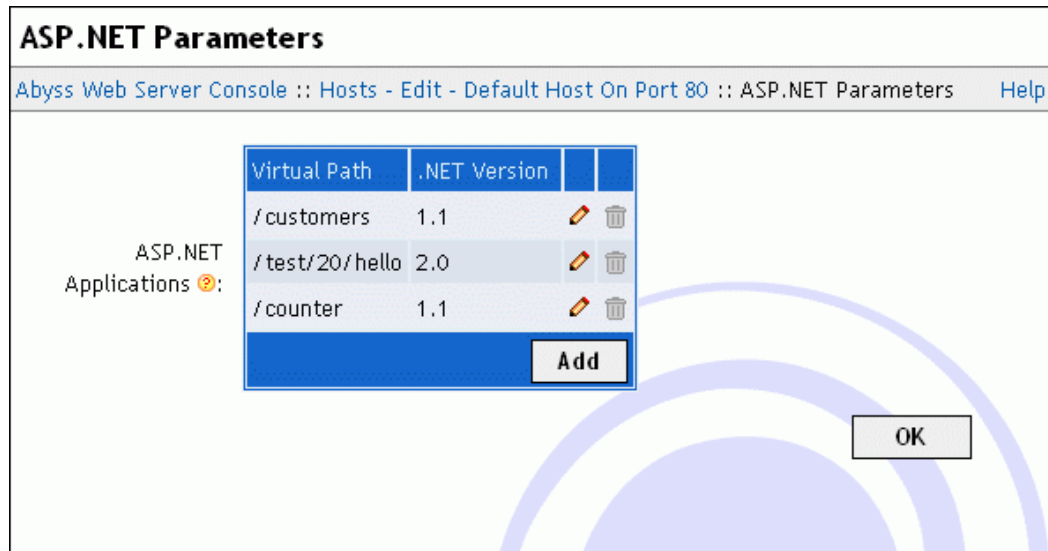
ASP.NET Parameters

Abyss Web Server Console :: Hosts - Edit - Default Host On Port 80 :: ASP.NET Parameters Help

ASP.NET Applications:

| Virtual Path | .NET Version | | |
|---|---|---|---|
| /customers | 1.1 | | |
| /test/20/hello | 2.0 | | |
| /counter | 1.1 | | |

Add

OK